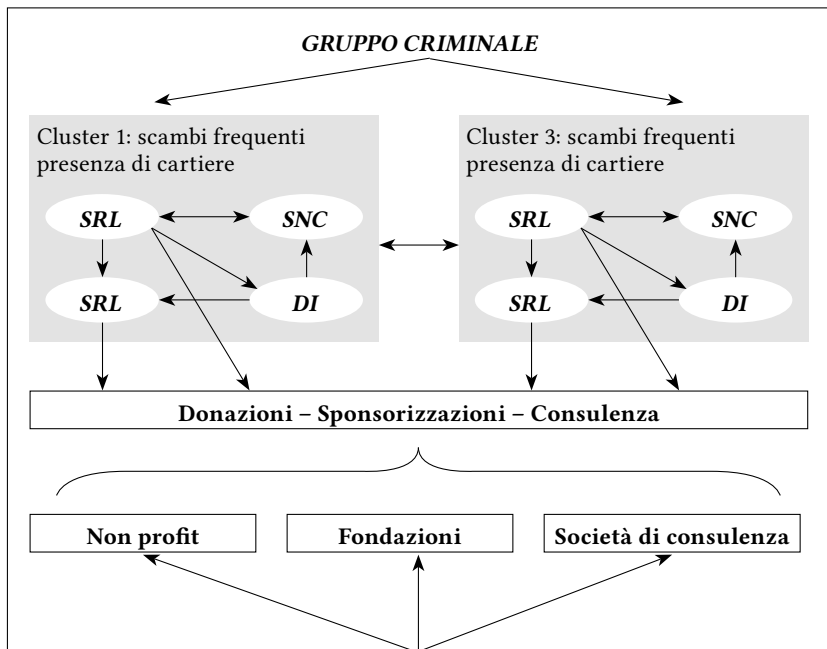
GRUPPO CRIMINALE

Cluster 1: scambi frequenti presenza di cartiere

SRL
SNC
SRL
DI

Cluster 3: scambi frequenti presenza di cartiere

SRL
SNC
SRL
DI

Donazioni – Sponsorizzazioni – Consulenza

Non profit

Fondazioni

Società di consulenza